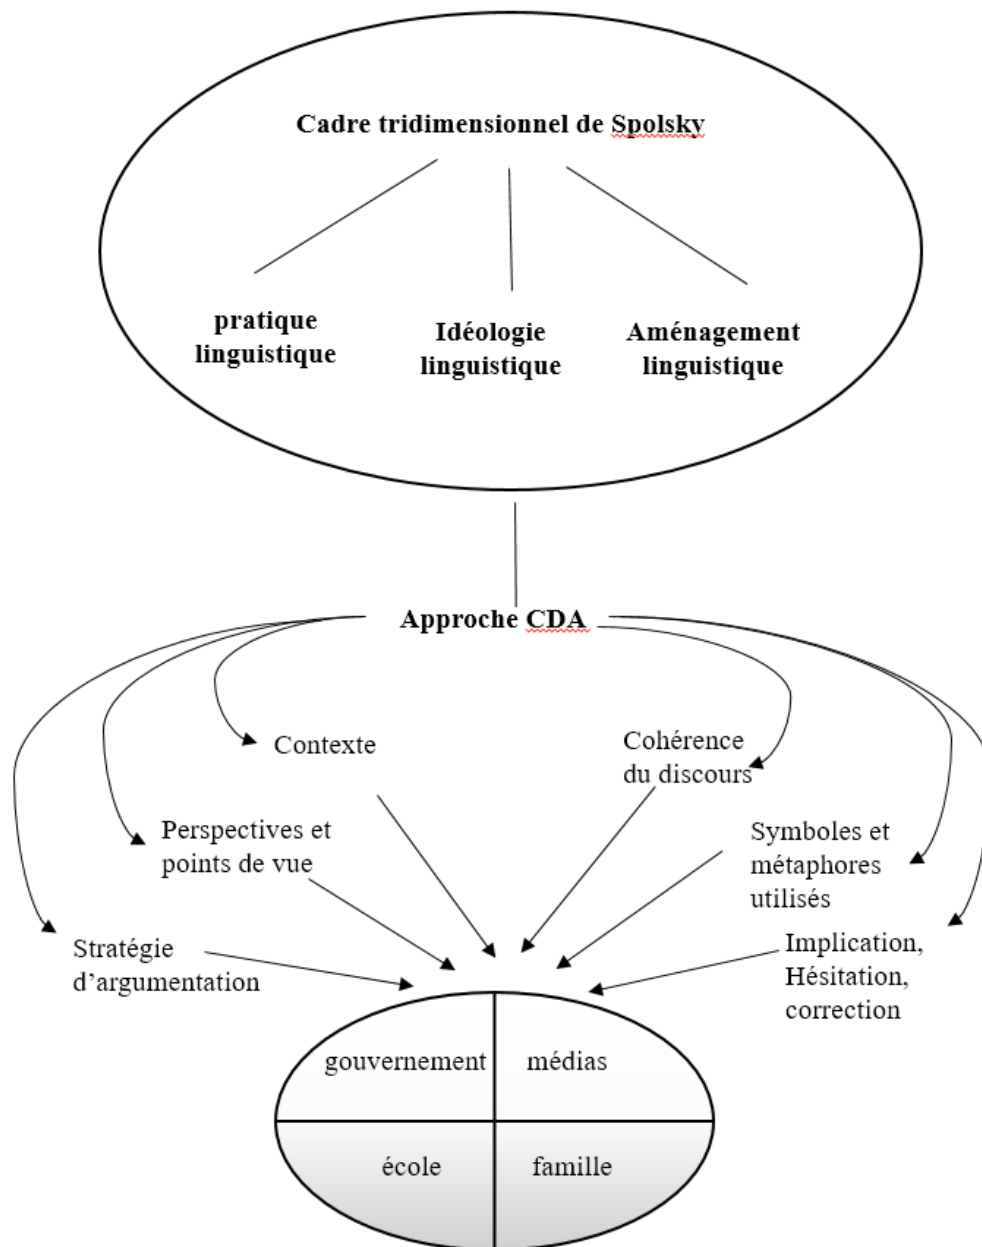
Cadre tridimensionnel de Spolsky

pratique linguistique

Idéologie linguistique

Aménagement linguistique

Approche CDA

Contexte

Cohérence du discours

Perspectives et points de vue

Symboles et métaphores utilisés

Stratégie d'argumentation

Implication, Hésitation, correction

gouvernement

médias

école

famille